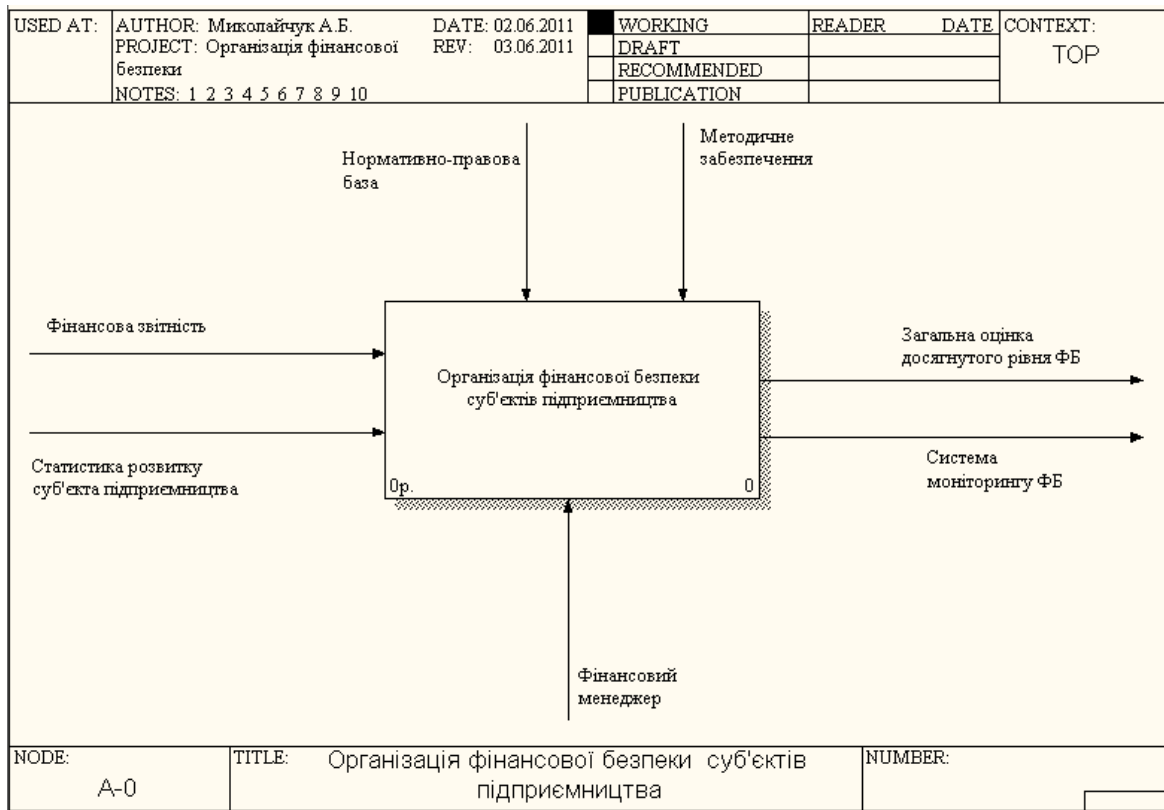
| USED AT: | AUTHOR: Миколайчук А.Б. DATE: 02.06.2011 PROJECT: Організація фінансової безпеки REV: 03.06.2011 NOTES: 1 2 3 4 5 6 7 8 9 10 | | WORKING | READER | DATE | CONTEXT: TOP |
|---|---|---|---|---|---|---|
| | | | DRAFT | | | |
| | | | RECOMMENDED | | | |
| | | | PUBLICATION | | | |

Нормативно-правова база

Методичне забезпечення

Фінансова звітність

Статистика розвитку суб'єкта підприємництва

Організація фінансової безпеки суб'єктів підприємництва

0р.

0

Загальна оцінка досягнутого рівня ФБ

Система моніторингу ФБ

Фінансовий менеджер

| NODE: A-0 | TITLE: Організація фінансової безпеки суб'єктів підприємництва | NUMBER: |
|---|---|---|